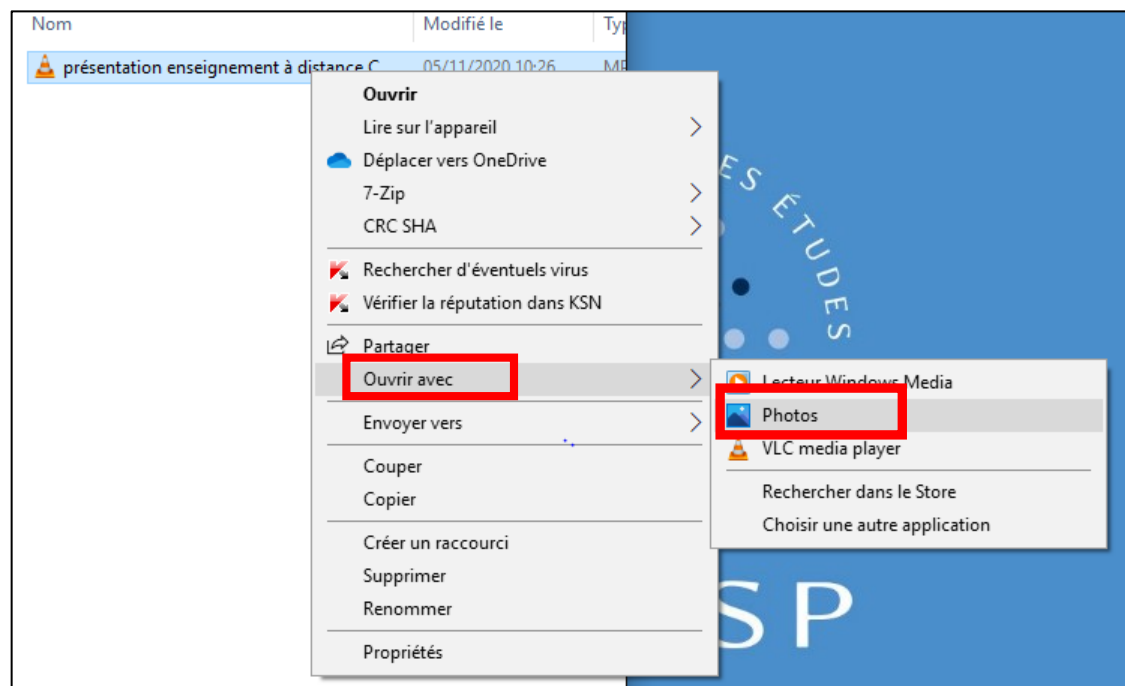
Nom
Modifié le
Typ

présentation enseignement à distance C
05/11/2020 10:26
MP

Ouvrir
Lire sur l'appareil
Déplacer vers OneDrive
7-Zip
CRC SHA
Rechercher d'éventuels virus
Vérifier la réputation dans KSN
Partager
Ouvrir avec
Envoyer vers
Couper
Copier
Créer un raccourci
Supprimer
Renommer
Propriétés

Lecteur Windows Media
Photos
VLC media player
Rechercher dans le Store
Choisir une autre application

ES ÉTUDES

SP